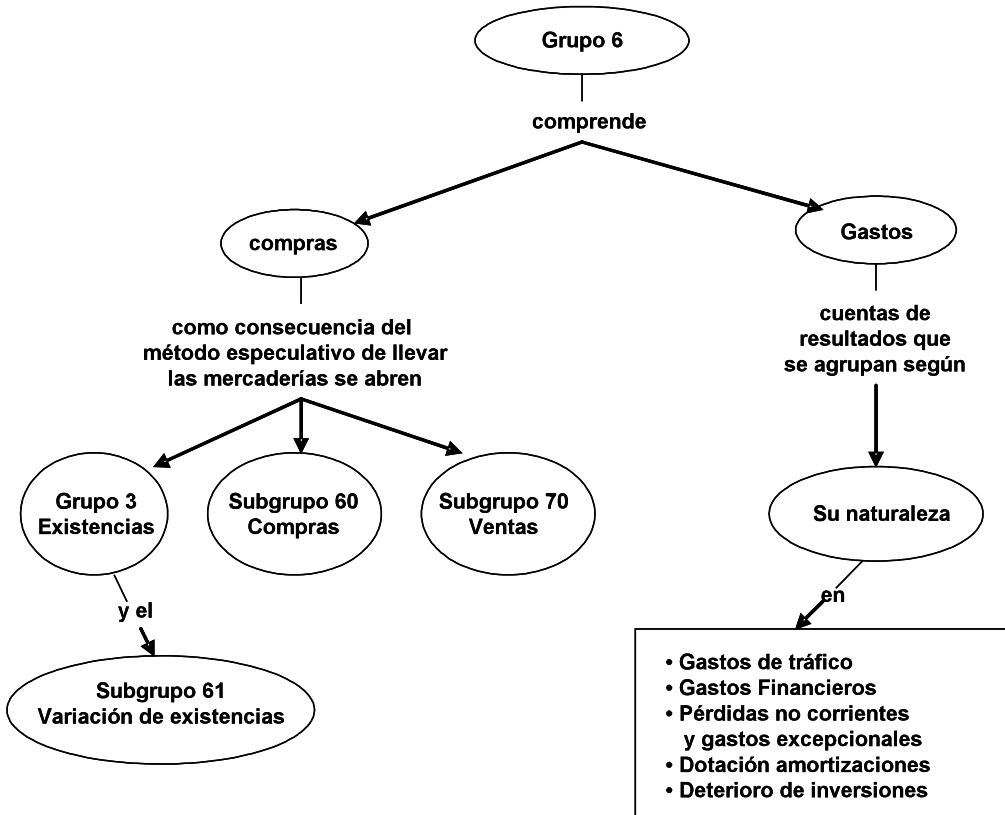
Grupo 6

comprende

compras

Gastos

como consecuencia del método especulativo de llevar las mercaderías se abren

cuentas de resultados que se agrupan según

Grupo 3 Existencias

Subgrupo 60 Compras

Subgrupo 70 Ventas

Su naturaleza

y el

Subgrupo 61 Variación de existencias

en

• Gastos de tráfico
• Gastos Financieros
• Pérdidas no corrientes y gastos excepcionales
• Dotación amortizaciones
• Deterioro de inversiones